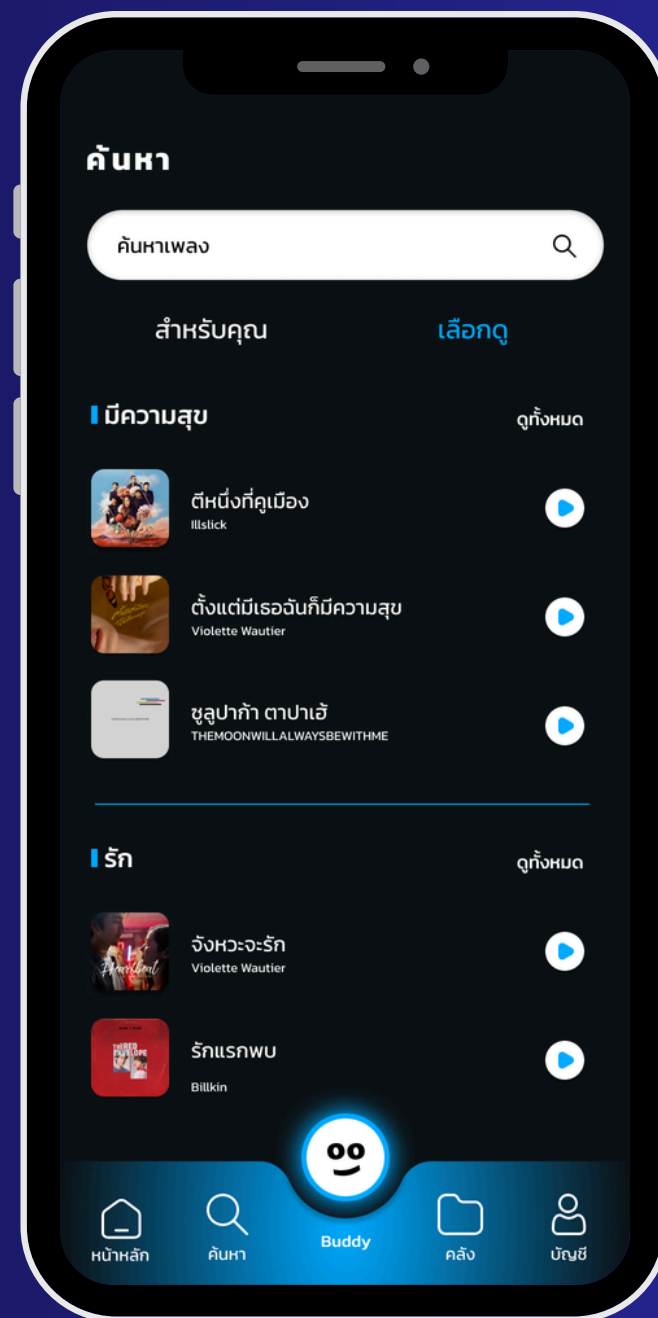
ค้นหา

ค้นหาเพลง

สำหรับคุณ

เลือกดู

มีความสุข

ดูทั้งหมด

ตีหนึ่งที่คูเมือง
Illslick

ตั้งแต่มีเธอฉันก็มีความสุข
Violette Wautier

ซูลูปาก้า ตาปาเฮ้
THEMOONWILLALWAYSBEWITHME

รัก

ดูทั้งหมด

จังหวะจะรัก
Violette Wautier

รักแรกพบ
Billkin

หน้าหลัก

ค้นหา

Buddy

คลัง

บัญชี